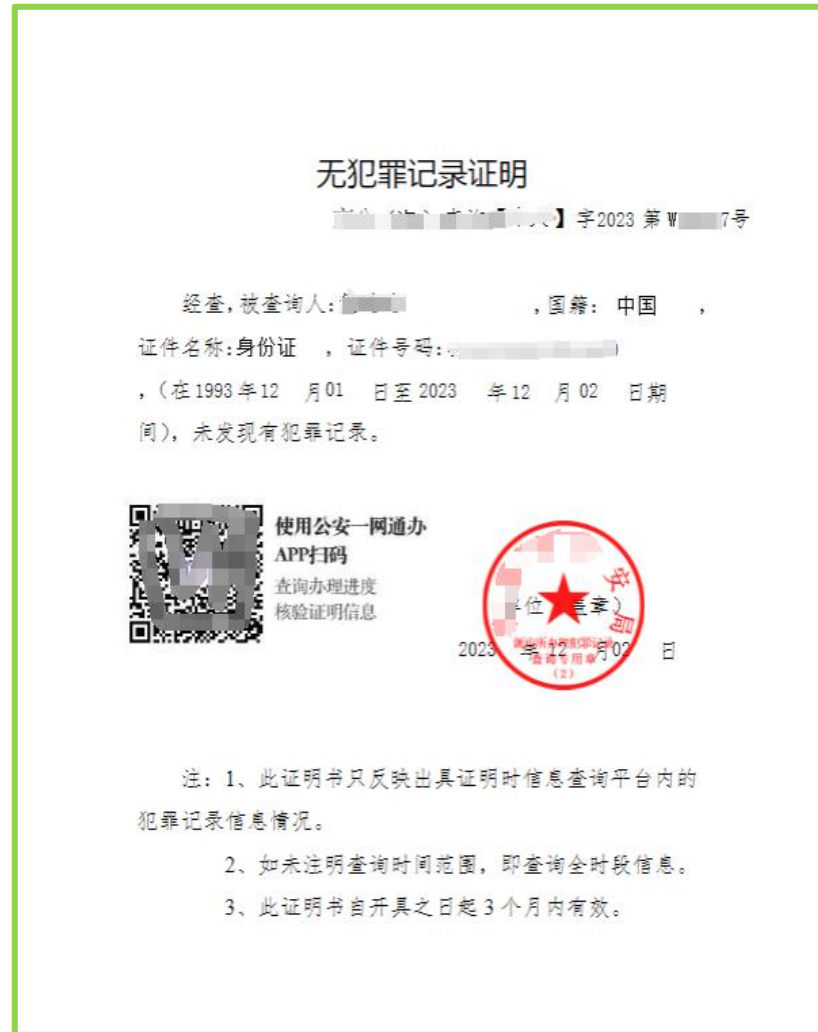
无犯罪记录证明

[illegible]【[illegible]】字2023 第W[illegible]7号

经查，被查询人：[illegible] ，国籍：中国 ，证件名称：身份证 ，证件号码：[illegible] ，（在 1993 年 12 月 01 日至 2023 年 12 月 02 日期间），未发现有犯罪记录。

使用公安一网通办 APP扫码
查询办理进度
核验证明信息

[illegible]安局
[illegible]位（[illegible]章）
查询专用章
（2）

2023 年 12 月 02 日

注：1、此证明书只反映出具证明时信息查询平台内的犯罪记录信息情况。

2、如未注明查询时间范围，即查询全时段信息。

3、此证明书自开具之日起 3 个月内有效。